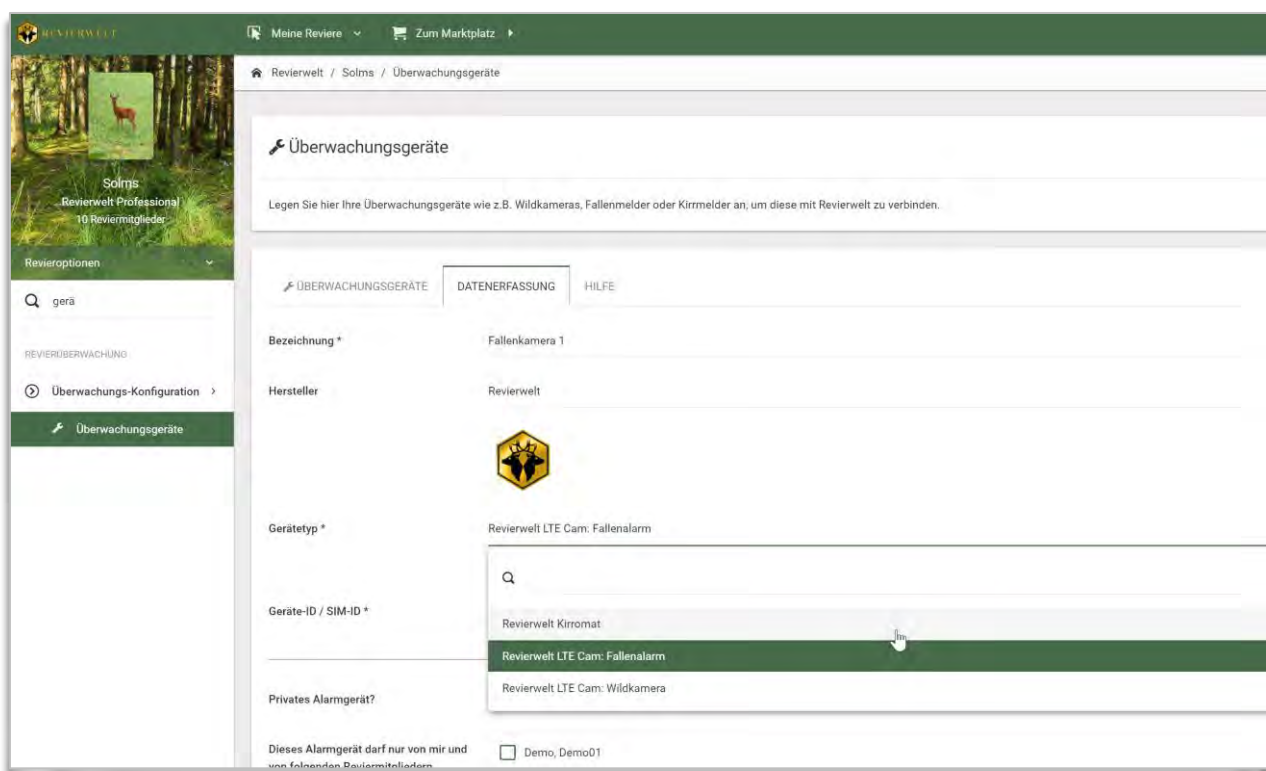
REVIERWELT

Meine Reviere

Zum Marktplatz

Revierwelt / Solms / Überwachungsgeräte

Solms
Revierwelt Professional
10 Reviermitglieder

Revieroptionen

gerä

REVIERÜBERWACHUNG

Überwachungs-Konfiguration

Überwachungsgeräte

Überwachungsgeräte

Legen Sie hier Ihre Überwachungsgeräte wie z.B. Wildkameras, Fallenmelder oder Kirrmelder an, um diese mit Revierwelt zu verbinden.

ÜBERWACHUNGSGERÄTE | DATENERFASSUNG | HILFE

Bezeichnung * Fallenkamera 1

Hersteller Revierwelt

Gerätetyp * Revierwelt LTE Cam: Fallenalarm

Geräte-ID / SIM-ID *

Revierwelt Kirromat

Revierwelt LTE Cam: Fallenalarm

Revierwelt LTE Cam: Wildkamera

Privates Alarmgerät?

Dieses Alarmgerät darf nur von mir und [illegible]

Demo, Demo01